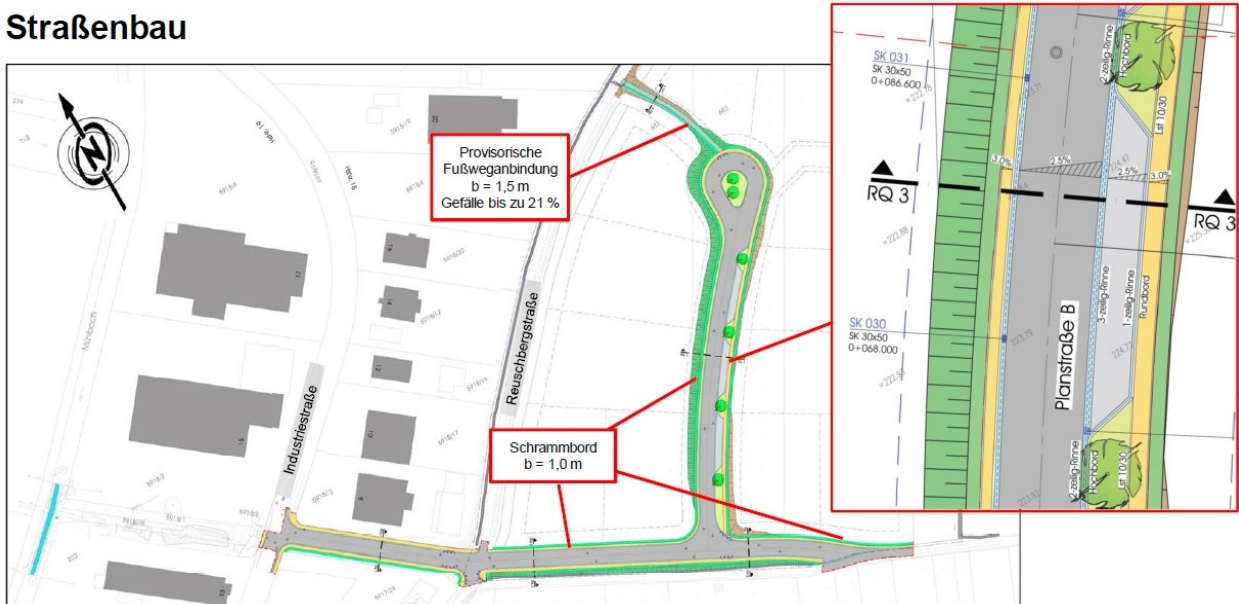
Straßenbau

Provisorische Fußweganbindung
b = 1,5 m
Gefälle bis zu 21 %

Reuschbergstraße

Industriestraße

Schrammbord
b = 1,0 m

SK 031
SK 30x50
0+086.600

2-zeilig-Rinne
Hochbord
Lst 10/30

3,0%
2,5%
2,5%
3,0%

RQ 3
RQ 3

SK 030
SK 30x50
0+068.000

Planstraße B

3-zeilig-Rinne
1-zeilig-Rinne
Rundbord

2-zeilig-Rinne
Hochbord
Lst 10/30